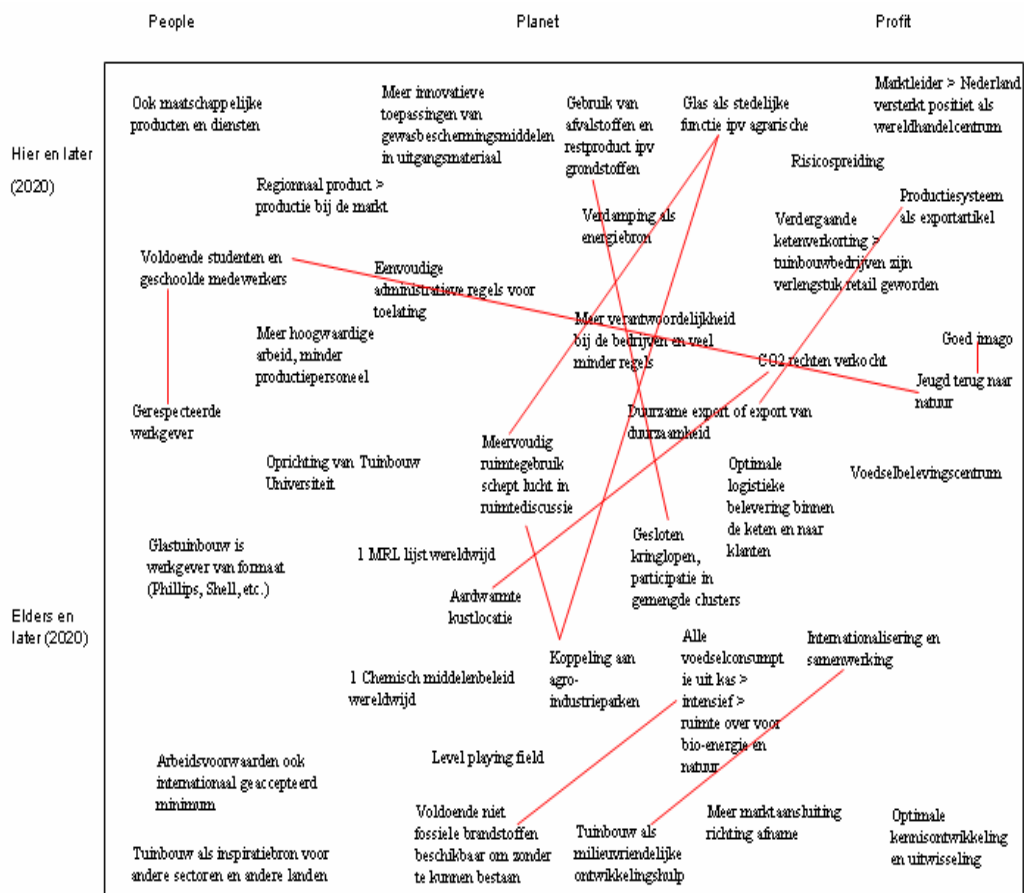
People

Planet

Profit

Hier en later

(2020)

Elders en later (2020)

Ook maatschappelijke producten en diensten

Meer innovatieve toepassingen van gewasbeschermingsmiddelen in uitgangsmateriaal

Gebruik van afvalstoffen en restproduct ipv grondstoffen

Glas als stedelijke functie ipv agrarische

Marktleider > Nederland versterkt positiet als wereldhandelcentrum

Risicospreiding

Regionaal product > productie bij de markt

Verdamping als energiebron

Productiesysteem als exportartikel

Verdergaande ketenverkorting > tuinbouwbedrijven zijn verlengstuk retail geworden

Voldoende studenten en geschoolde medewerkers

Eenvoudige administratieve regels voor toelating

Meer verantwoordelijkheid bij de bedrijven en veel minder regels

Goed imago

Meer hoogwaardige arbeid, minder productiepersoneel

CO2 rechten verkocht

Jeugd terug naar natuur

Gerespecteerde werkgever

Duurzame export of export van duurzaamheid

Meervoudig ruimtegebruik schept lucht in ruimtediscussie

Oprichting van Tuinbouw Universiteit

Optimale logistieke belevering binnen de keten en naar klanten

Voedselbelevingscentrum

Glastuinbouw is werkgever van formaat (Phillips, Shell, etc.)

1 MRL lijst wereldwijd

Gesloten kringlopen, participatie in gemengde clusters

Aardwarmte kustlocatie

Alle voedselconsumptie uit kas > intensief > ruimte over voor bio-energie en natuur

Internationalisering en samenwerking

Koppeling aan agro-industrieparken

1 Chemisch middelenbeleid wereldwijd

Level playing field

Arbeidsvoorwaarden ook internationaal geaccepteerd minimum

Voldoende niet fossiele brandstoffen beschikbaar om zonder te kunnen bestaan

Meer marktaansluiting richting afname

Optimale kennisontwikkeling en uitwisseling

Tuinbouw als milieuvriendelijke ontwikkelingshulp

Tuinbouw als inspiratiebron voor andere sectoren en andere landen